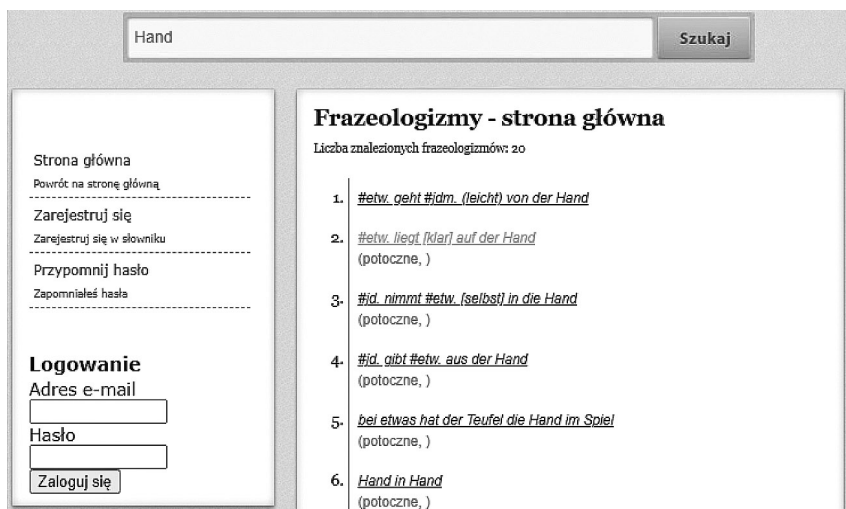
Hand

Szukaj

Strona główna
Powrót na stronę główną

Zarejestruj się
Zarejestruj się w słowniku

Przypomnij hasło
Zapomniałeś hasła

Logowanie
Adres e-mail

Hasło

Zaloguj się

Frazeologizmy - strona główna

Liczba znalezionych frazeologizmów: 20

1. #etw. geht #jdm. (leicht) von der Hand

2. #etw. liegt [klar] auf der Hand
(potoczne, )

3. #jd. nimmt #etw. [selbst] in die Hand
(potoczne, )

4. #jd. gibt #etw. aus der Hand
(potoczne, )

5. bei etwas hat der Teufel die Hand im Spiel
(potoczne, )

6. Hand in Hand
(potoczne, )